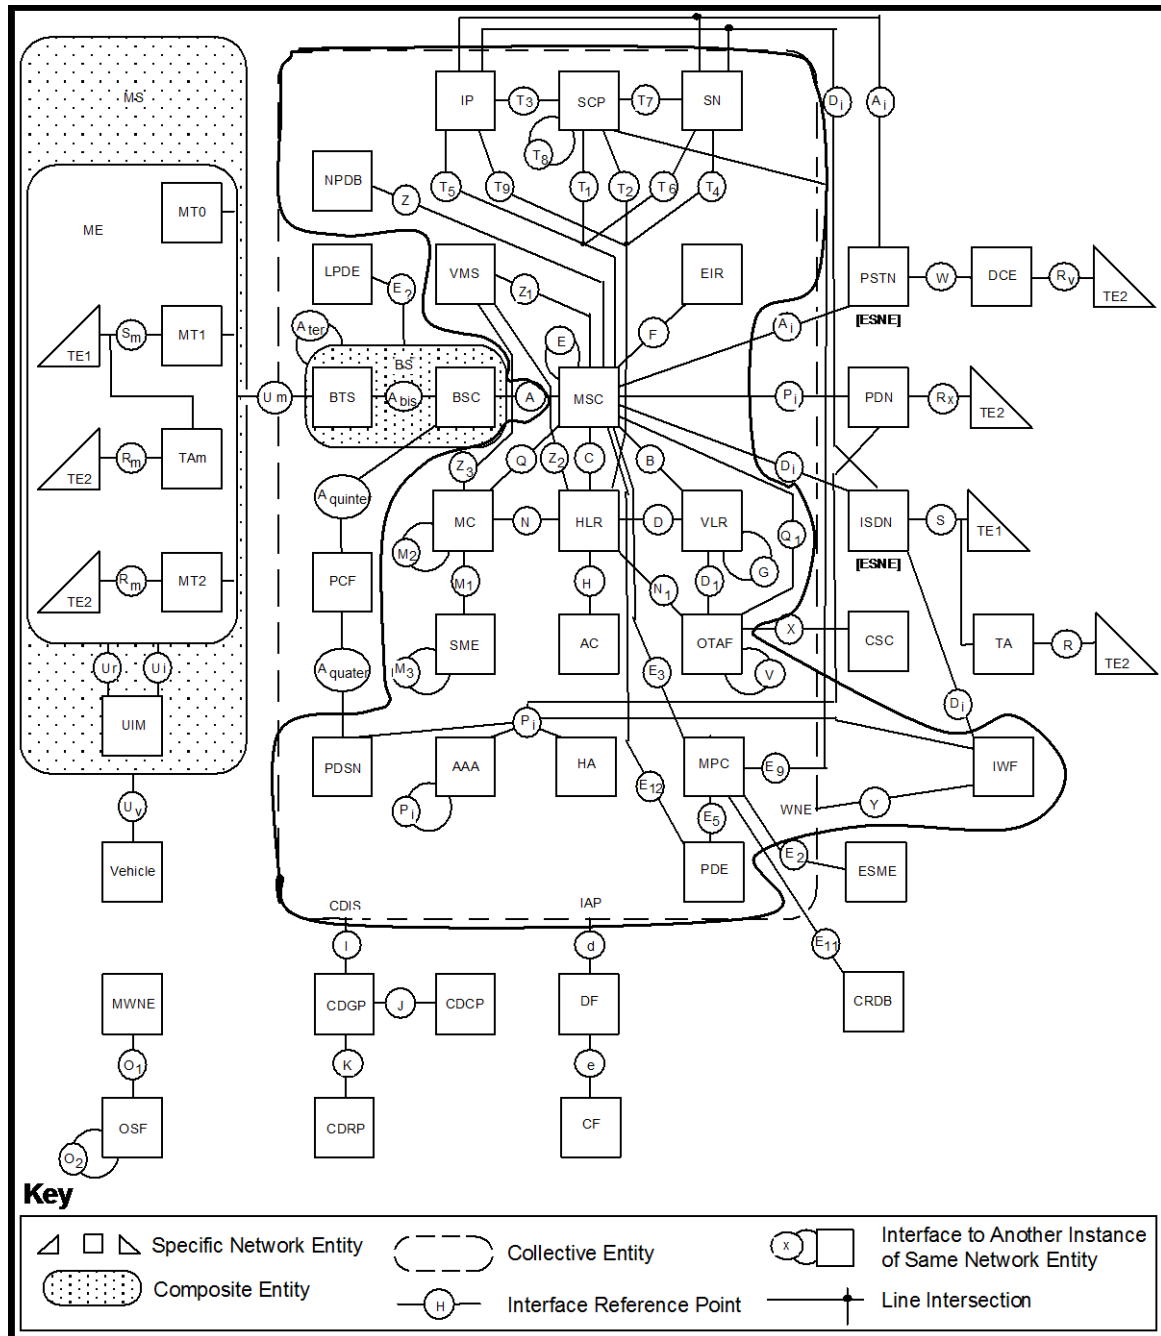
MS

ME

MT0

TE1 $S_m$ MT1

TE2 $R_m$ TAm

TE2 $R_m$ MT2

$U_r$ $U_i$

UIM

$U_v$

Vehicle

$U_m$

IP $T_3$ SCP $T_7$ SN

$T_8$

$D_i$ $A_i$

NPDB Z

$T_5$ $T_9$ $T_1$ $T_2$ $T_6$ $T_4$

LPDE $E_2$ VMS $Z_1$ EIR

PSTN W DCE $R_v$ TE2

[ESNE]

$A_{ter}$

BS

F

E

$A_i$

BTS $A_{bis}$ BSC A MSC

$P_i$ PDN $R_x$ TE2

$Z_3$ Q $Z_2$ C B

$D_i$

$A_{quinter}$

MC N HLR D VLR

ISDN S TE1

[ESNE]

$Q_1$

$M_2$ G

PCF $M_1$ H $N_1$ $D_1$

SME AC OTAF X CSC TA R TE2

$M_3$ V

$A_{quater}$

$E_3$

$D_i$

$P_i$

PDSN AAA HA MPC $E_9$ IWF

$P_i$ $E_{12}$

WNE Y

$E_5$

PDE $E_2$ ESME

CDIS IAP

$E_{11}$

I d

CRDB

MWNE CDGP J CDCP DF

$O_1$ K e

OSF CDRP CF

$O_2$

Key

Specific Network Entity

Composite Entity

Collective Entity

H Interface Reference Point

X Interface to Another Instance of Same Network Entity

Line Intersection